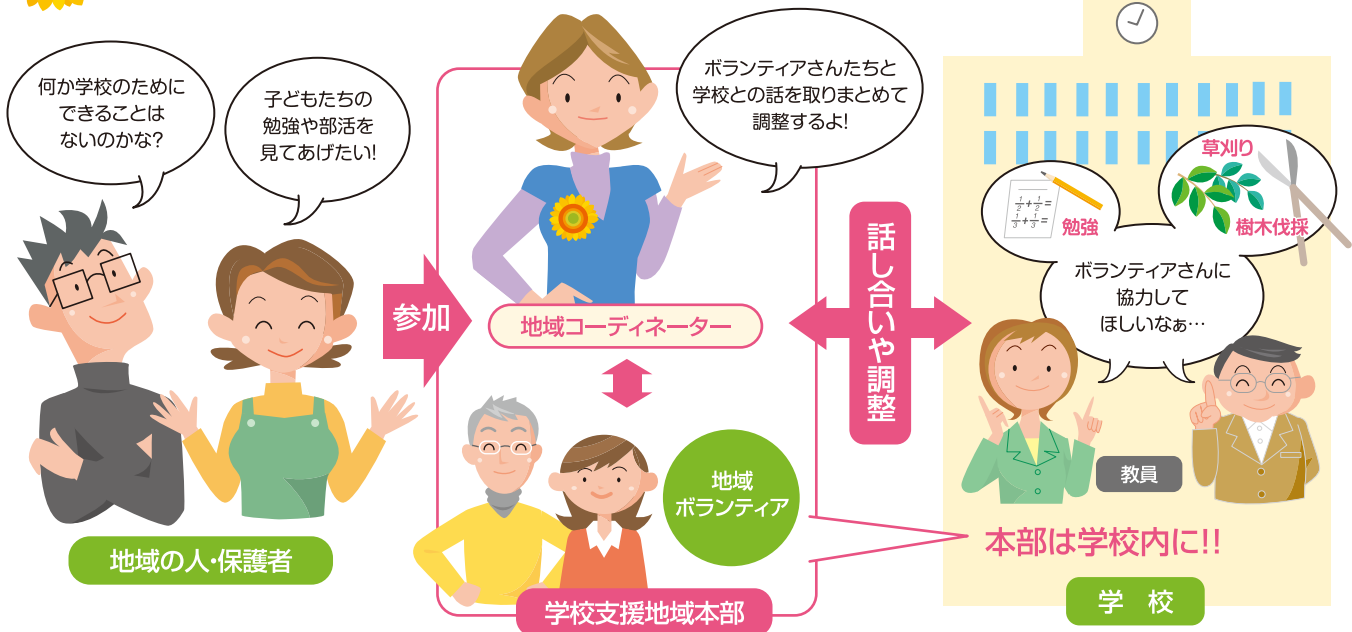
何か学校のために
できることは
ないのかな?

子どもたちの
勉強や部活を
見てあげたい!

地域の人・保護者

参加

ボランティアさんたちと
学校との話を取りまとめて
調整するよ!

地域コーディネーター

地域
ボランティア

学校支援地域本部

話し合いや調整

草刈り

$\frac{1}{2}+\frac{1}{2}=$
$\frac{1}{3}+\frac{1}{3}=$

勉強

樹木伐採

ボランティアさんに
協力して
ほしいなぁ…

教員

本部は学校内に!!

学　校